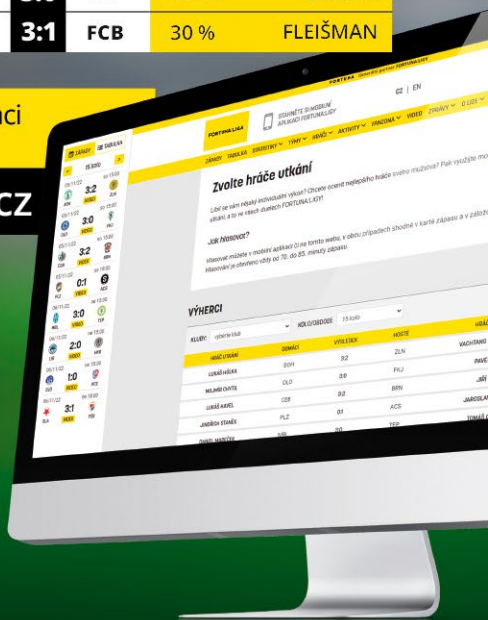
3:1 FCB 30 % FLEIŠMAN

ci

CZ

FORTUNA:LIGA

STÁHNĚTE SI MOBILNÍ APLIKACI FORTUNA:LIGY

CZ | EN

ZÁPASY TABULKA STATISTIKY TÝMY HRÁČI AKTIVITY FANZONA VIDEO ZPRÁVY O LIZE

Zvolte hráče utkání

Líbí se vám nějaký individuální výkon? Chcete ocenit nejlepšího hráče svého mužstva? Pak využijte mo... utkání, a to ve všech duelech FORTUNA:LIGY!

Jak hlasovat?

Hlasovat můžete v mobilní aplikaci či na tomto webu, v obou případech shodně v kartě zápasu a v záložc... Hlasování je otevřeno vždy od 70. do 85. minuty zápasu.

VÝHERCI

KLUBY: vyberte klub KOLO/OBDOBÍ: 15.kolo

| HRÁČ UTKÁNÍ | DOMÁCÍ | VÝSLEDEK | HOSTÉ | HRÁČ |
|---|---|---|---|---|
| LUKÁŠ HŮLKA | BOH | 3:2 | ZLN | VACHTANG |
| MILAN CHYTIL | OLO | 3:0 | PRJ | PAVE |
| LUKÁŠ KALVODA | CEB | 0:2 | BRN | JIŘ |
| JINDŘICH STANĚK | PLZ | 0:1 | ACS | JAROSLAV |
| DANIEL MAREČEK | SLA | 2:0 | TEP | TOMÁŠ |

ZÁPASY TABULKA

15. kolo

3:2
3:0
3:2
0:1
3:0
2:0
1:0
3:1